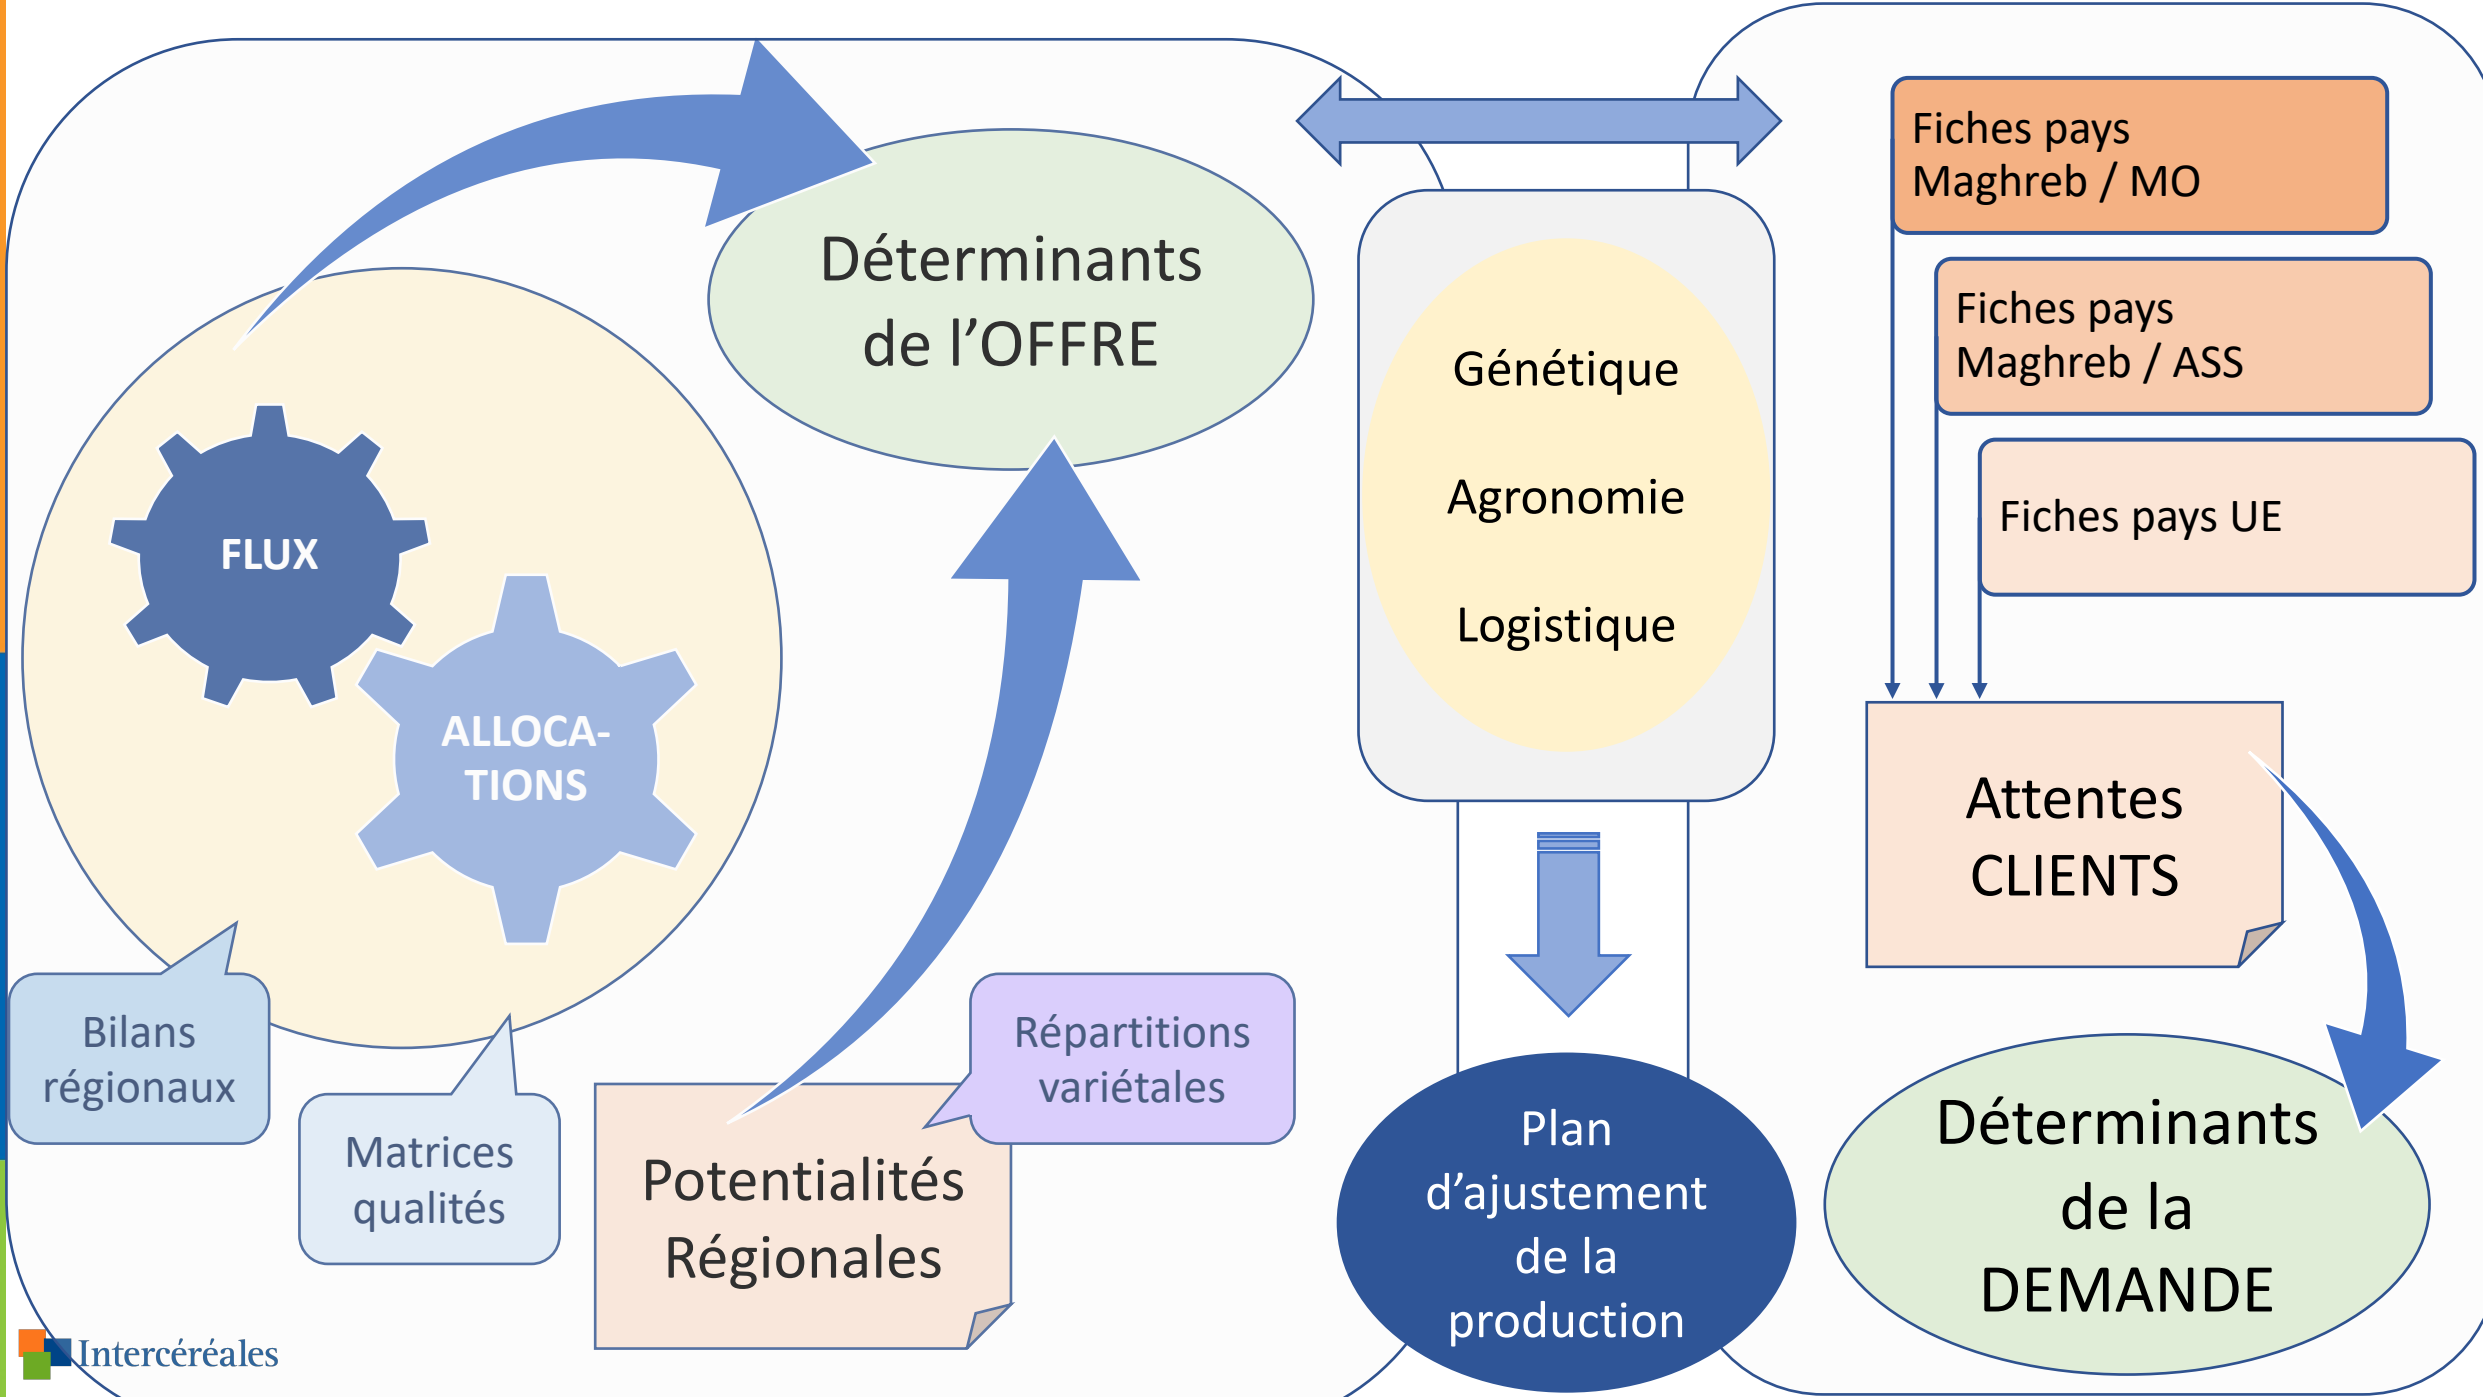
Déterminants de l'OFFRE

FLUX

ALLOCATIONS

Bilans régionaux

Matrices qualités

Potentialités Régionales

Répartitions variétales

Génétique

Agronomie

Logistique

Plan d'ajustement de la production

Fiches pays Maghreb / MO

Fiches pays Maghreb / ASS

Fiches pays UE

Attentes CLIENTS

Déterminants de la DEMANDE

Intercéréales